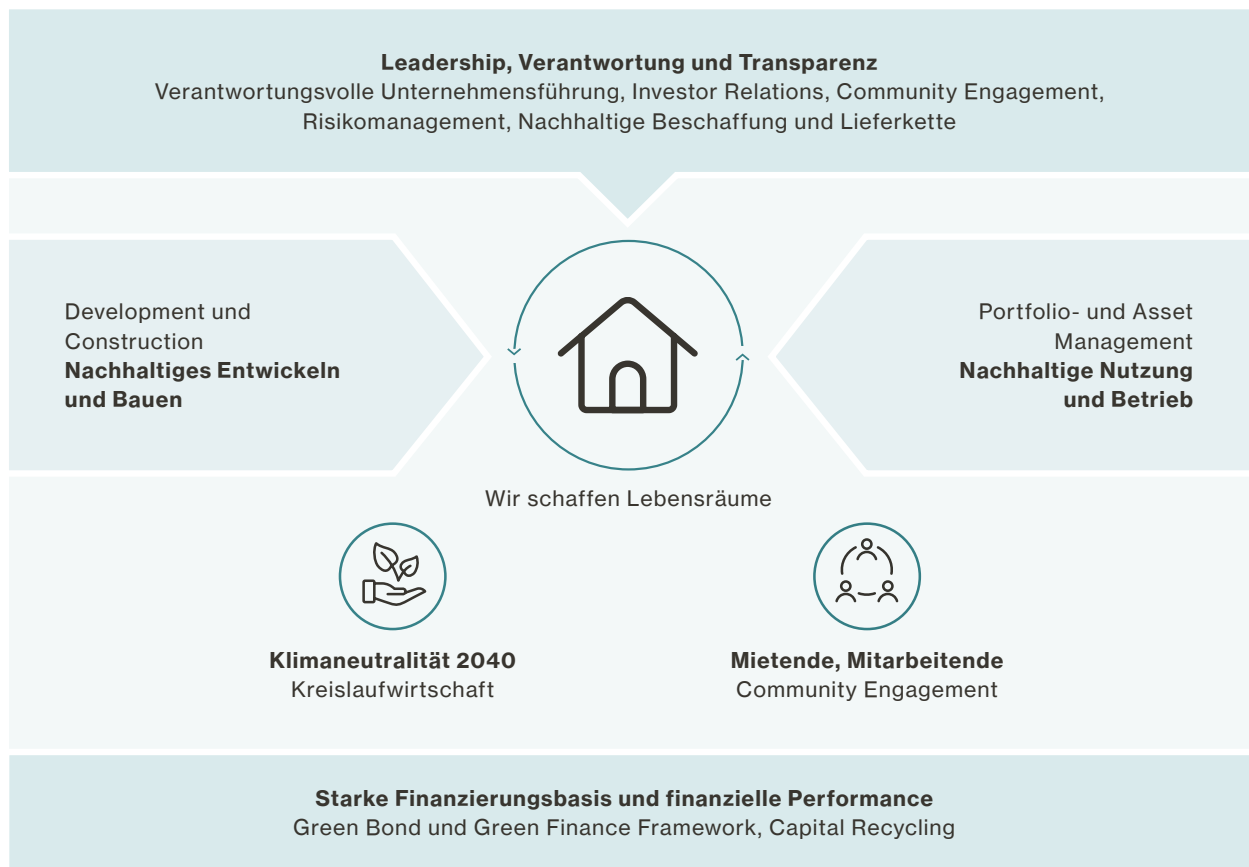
**Leadership, Verantwortung und Transparenz**
Verantwortungsvolle Unternehmensführung, Investor Relations, Community Engagement, Risikomanagement, Nachhaltige Beschaffung und Lieferkette

Development und Construction
**Nachhaltiges Entwickeln und Bauen**

Portfolio- und Asset Management
**Nachhaltige Nutzung und Betrieb**

Wir schaffen Lebensräume

**Klimaneutralität 2040**
Kreislaufwirtschaft

**Mietende, Mitarbeitende**
Community Engagement

**Starke Finanzierungsbasis und finanzielle Performance**
Green Bond und Green Finance Framework, Capital Recycling